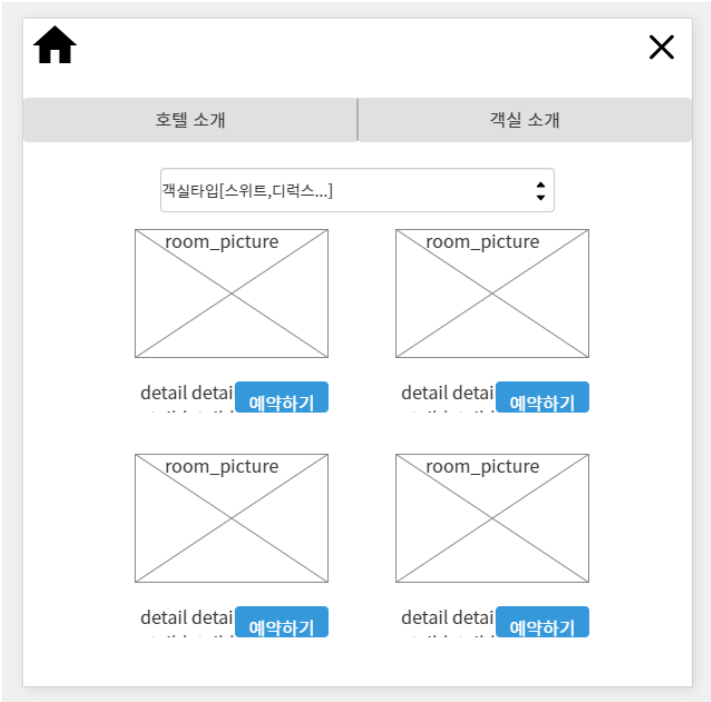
호텔 소개

객실 소개

객실타입[스위트,디럭스...]

room_picture

detail detai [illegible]
예약하기

room_picture

detail detai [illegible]
예약하기

room_picture

detail detai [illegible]
예약하기

room_picture

detail detai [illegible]
예약하기